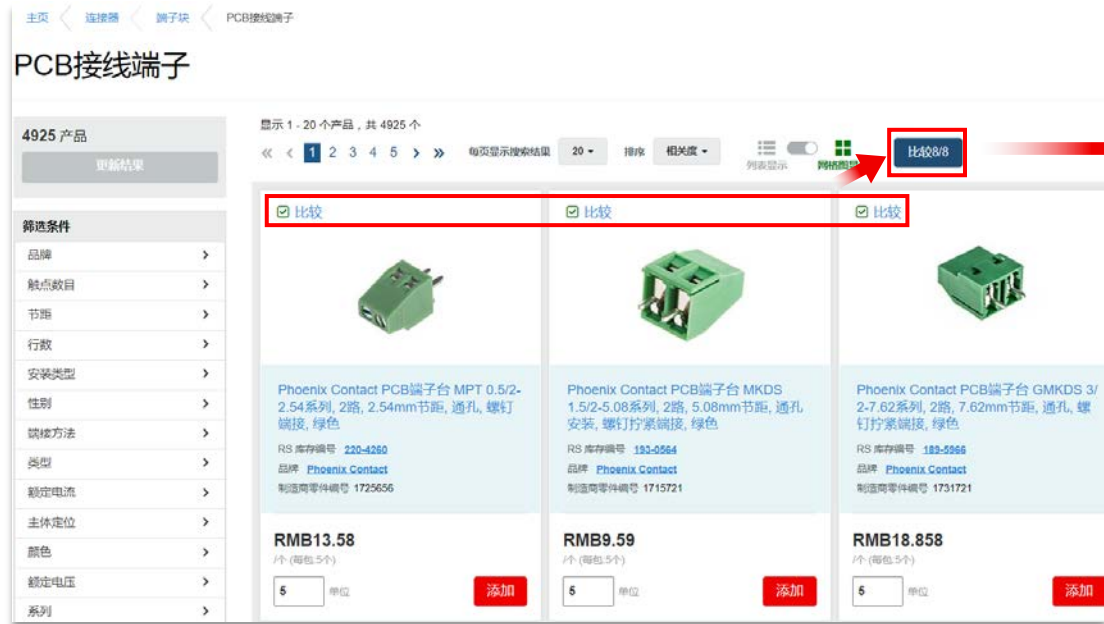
主页 连接器 端子块 PCB接线端子

PCB接线端子

4925 产品
更新结果

筛选条件
品牌 >
触点数目 >
节距 >
行数 >
安装类型 >
性别 >
端接方法 >
类型 >
额定电流 >
主体定位 >
颜色 >
额定电压 >
系列 >

显示 1 - 20 个产品，共 4925 个
« ‹ 1 2 3 4 5 › » 每页显示搜索结果 20 ▾ 排序 相关度 ▾ 列表显示 网格图显 比较8/8

☑ 比较
Phoenix Contact PCB端子台 MPT 0.5/2-2.54系列, 2路, 2.54mm节距, 通孔, 螺钉端接, 绿色
RS 库存编号 220-4260
品牌 Phoenix Contact
制造商零件编号 1725656
RMB13.58
/个 (每包:5个)
5 单位 添加

☑ 比较
Phoenix Contact PCB端子台 MKDS 1.5/2-5.08系列, 2路, 5.08mm节距, 通孔安装, 螺钉拧紧端接, 绿色
RS 库存编号 193-0564
品牌 Phoenix Contact
制造商零件编号 1715721
RMB9.59
/个 (每包:5个)
5 单位 添加

☑ 比较
Phoenix Contact PCB端子台 GMKDS 3/2-7.62系列, 2路, 7.62mm节距, 通孔, 螺钉拧紧端接, 绿色
RS 库存编号 189-5966
品牌 Phoenix Contact
制造商零件编号 1731721
RMB18.858
/个 (每包:5个)
5 单位 添加